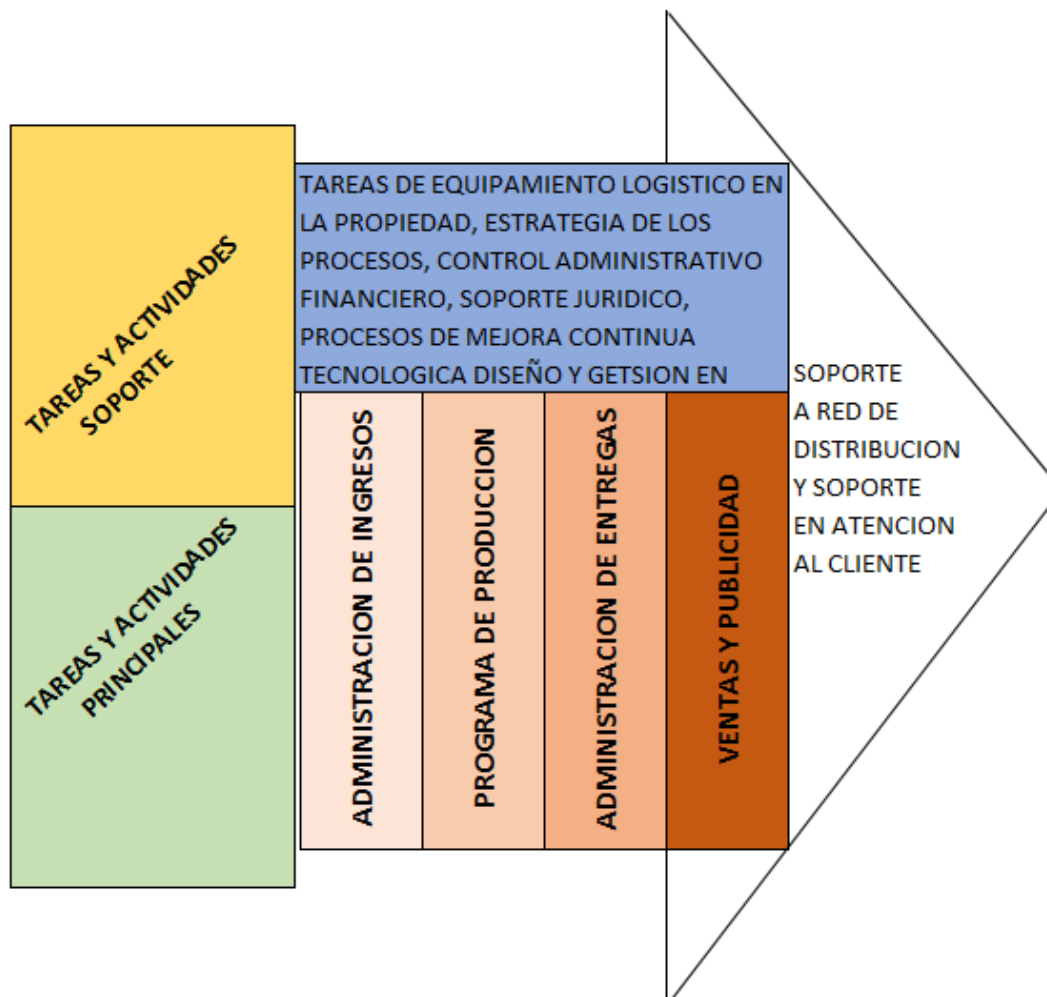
TAREAS Y ACTIVIDADES SOPORTE

TAREAS Y ACTIVIDADES PRINCIPALES

TAREAS DE EQUIPAMIENTO LOGISTICO EN LA PROPIEDAD, ESTRATEGIA DE LOS PROCESOS, CONTROL ADMINISTRATIVO FINANCIERO, SOPORTE JURIDICO, PROCESOS DE MEJORA CONTINUA TECNOLOGICA DISEÑO Y GETSION EN

ADMINISTRACION DE INGRESOS

PROGRAMA DE PRODUCCION

ADMINISTRACION DE ENTREGAS

VENTAS Y PUBLICIDAD

SOPORTE A RED DE DISTRIBUCION Y SOPORTE EN ATENCION AL CLIENTE